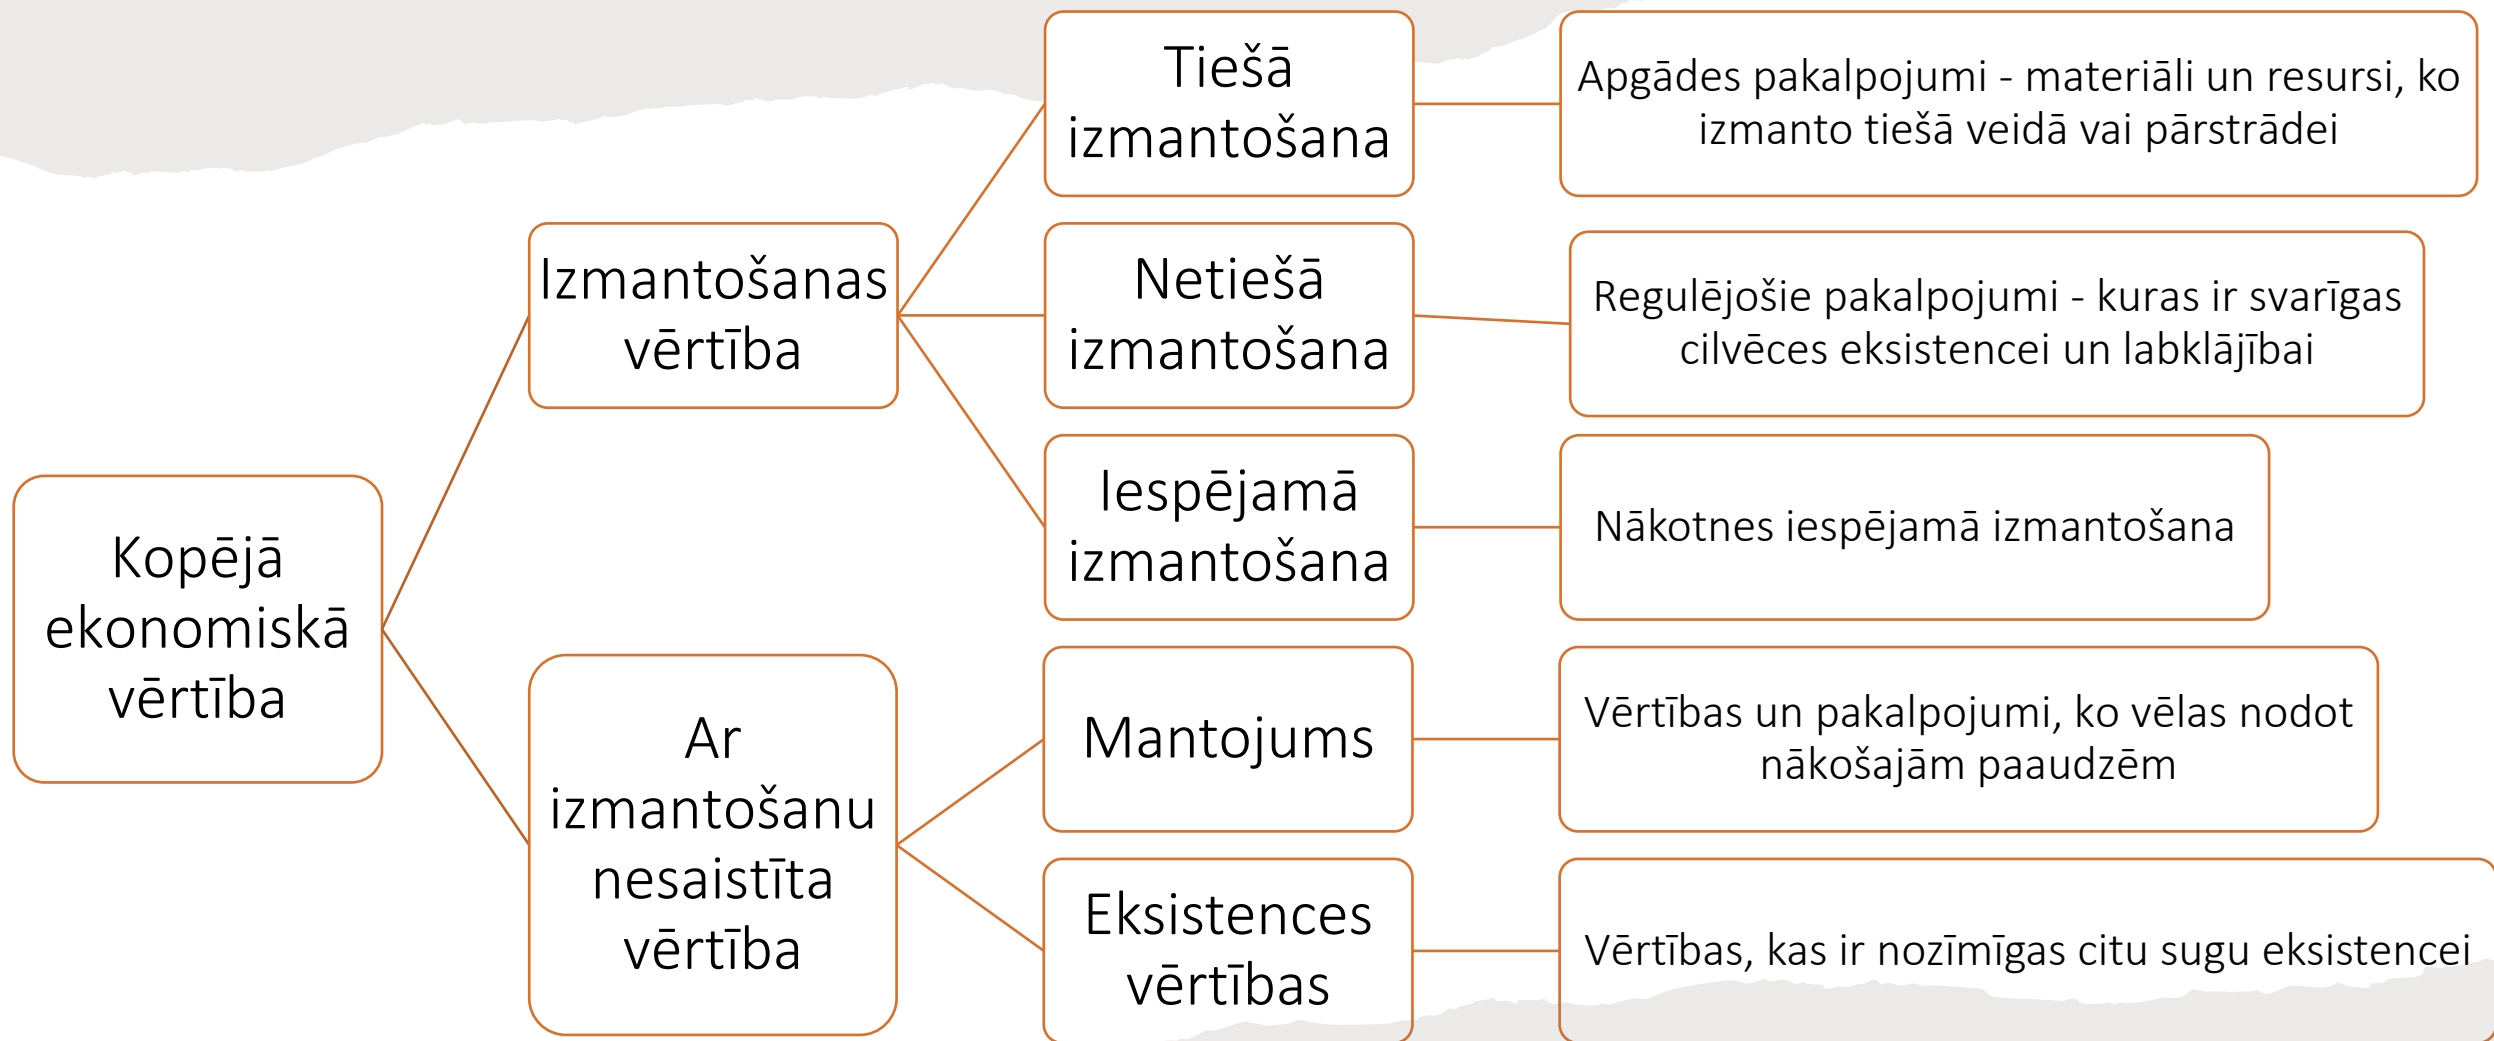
Kopējā ekonomiskā vērtība

Izmantošanas vērtība

Tiešā izmantošana

Apgādes pakalpojumi - materiāli un resursi, ko izmanto tiešā veidā vai pārstrādei

Netiešā izmantošana

Regulējošie pakalpojumi - kuras ir svarīgas cilvēces eksistencei un labklājībai

Iespējamā izmantošana

Nākotnes iespējamā izmantošana

Ar izmantošanu nesaistīta vērtība

Mantojums

Vērtības un pakalpojumi, ko vēlas nodot nākošajām paaudzēm

Eksistences vērtības

Vērtības, kas ir nozīmīgas citu sugu eksistencei